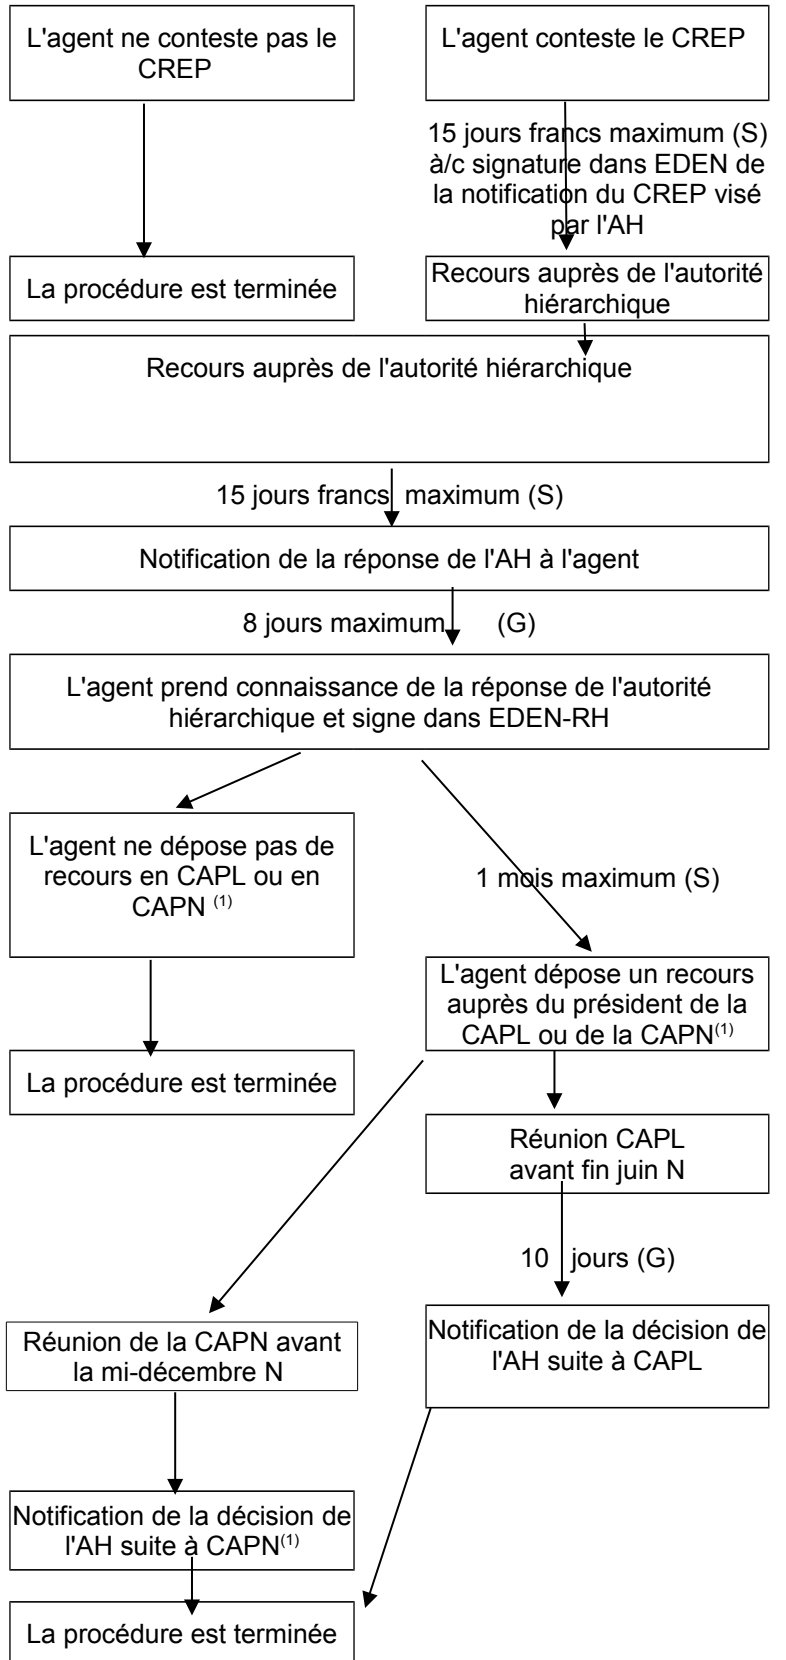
L'agent ne conteste pas le CREP

L'agent conteste le CREP

15 jours francs maximum (S) à/c signature dans EDEN de la notification du CREP visé par l'AH

La procédure est terminée

Recours auprès de l'autorité hiérarchique

Recours auprès de l'autorité hiérarchique

15 jours francs maximum (S)

Notification de la réponse de l'AH à l'agent

8 jours maximum (G)

L'agent prend connaissance de la réponse de l'autorité hiérarchique et signe dans EDEN-RH

L'agent ne dépose pas de recours en CAPL ou en CAPN $^{(1)}$

1 mois maximum (S)

L'agent dépose un recours auprès du président de la CAPL ou de la CAPN$^{(1)}$

La procédure est terminée

Réunion CAPL avant fin juin N

10 jours (G)

Réunion de la CAPN avant la mi-décembre N

Notification de la décision de l'AH suite à CAPL

Notification de la décision de l'AH suite à CAPN$^{(1)}$

La procédure est terminée